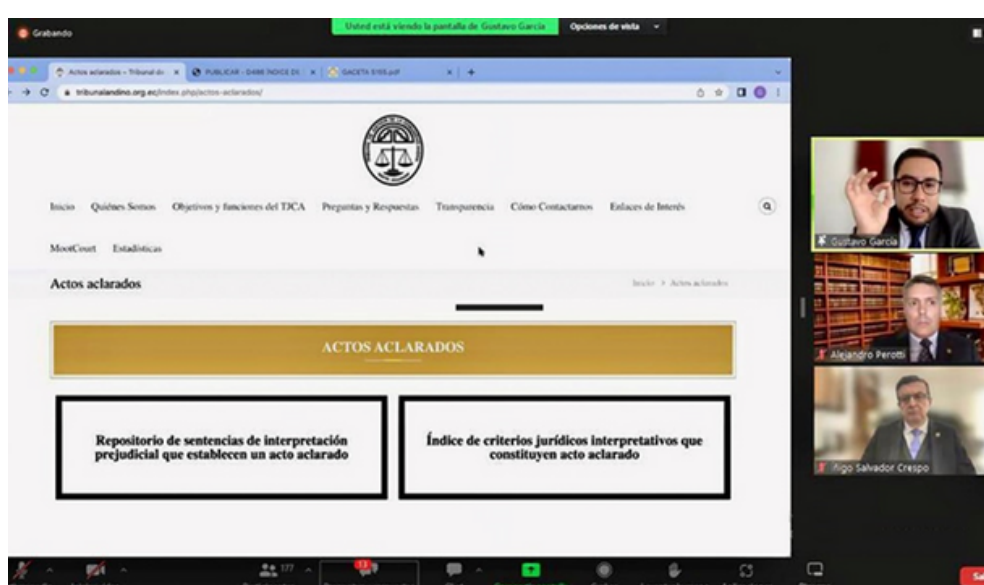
Grabando

Usted está viendo la pantalla de Gustavo García

Opciones de vista

Actos aclarados - Tribunal de

PUBLICAR - DAMI ÍNDICE DE

GACETA 5155.pdf

tribunalandino.org.ec/index.php/actos-aclarados/

Inicio Quiénes Somos Objetivos y funciones del TJCA Preguntas y Respuestas Transparencia Cómo Contactarnos Enlaces de Interés

MootCourt Estadísticas

Actos aclarados

Inicio > Actos aclarados

ACTOS ACLARADOS

Repositorio de sentencias de interpretación prejudicial que establecen un acto aclarado

Índice de criterios jurídicos interpretativos que constituyen acto aclarado

Gustavo García

Alejandro Perotti

Íñigo Salvador Crespo

177

13